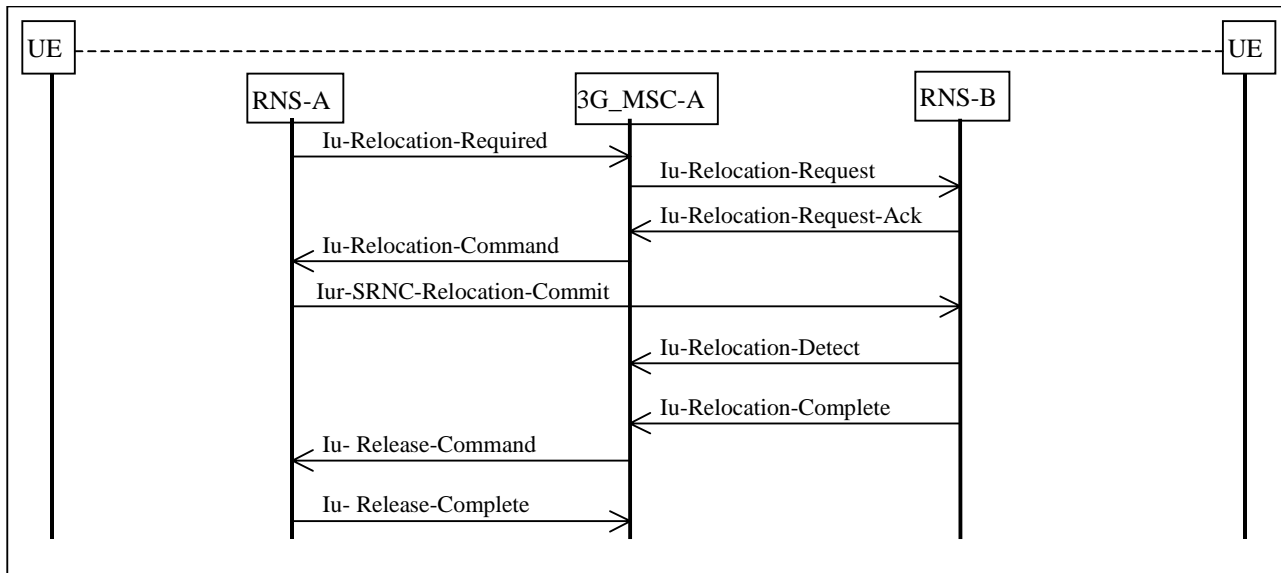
UE

UE

RNS-A

3G_MSC-A

RNS-B

Iu-Relocation-Required

Iu-Relocation-Request

Iu-Relocation-Request-Ack

Iu-Relocation-Command

Iur-SRNC-Relocation-Commit

Iu-Relocation-Detect

Iu-Relocation-Complete

Iu- Release-Command

Iu- Release-Complete